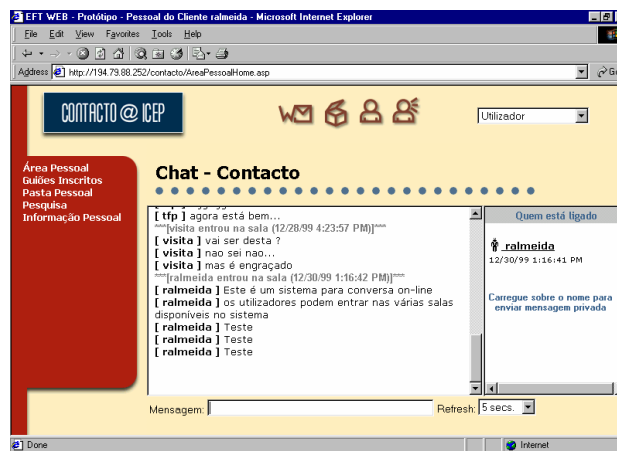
EFT WEB - Protótipo - Pessoal do Cliente ralmeida - Microsoft Internet Explorer

File Edit View Favorites Tools Help

Address http://194.79.88.252/contacto/AreaPessoalHome.asp

CONTACTO @ ICEP

Utilizador

Área Pessoal
Guiões Inscritos
Pasta Pessoal
Pesquisa
Informação Pessoal

Chat - Contacto

[ tfp ] agora está bem...
***[visita entrou na sala (12/28/99 4:23:57 PM)]***
[ visita ] vai ser desta ?
[ visita ] nao sei nao...
[ visita ] mas é engraçado
***[ralmeida entrou na sala (12/30/99 1:16:42 PM)]***
[ ralmeida ] Este é um sistema para conversa on-line
[ ralmeida ] os utilizadores podem entrar nas várias salas disponíveis no sistema
[ ralmeida ] Teste
[ ralmeida ] Teste
[ ralmeida ] Teste

Quem está ligado

ralmeida
12/30/99 1:16:41 PM

Carregue sobre o nome para enviar mensagem privada

Mensagem:
Refresh: 5 secs.

Done
Internet